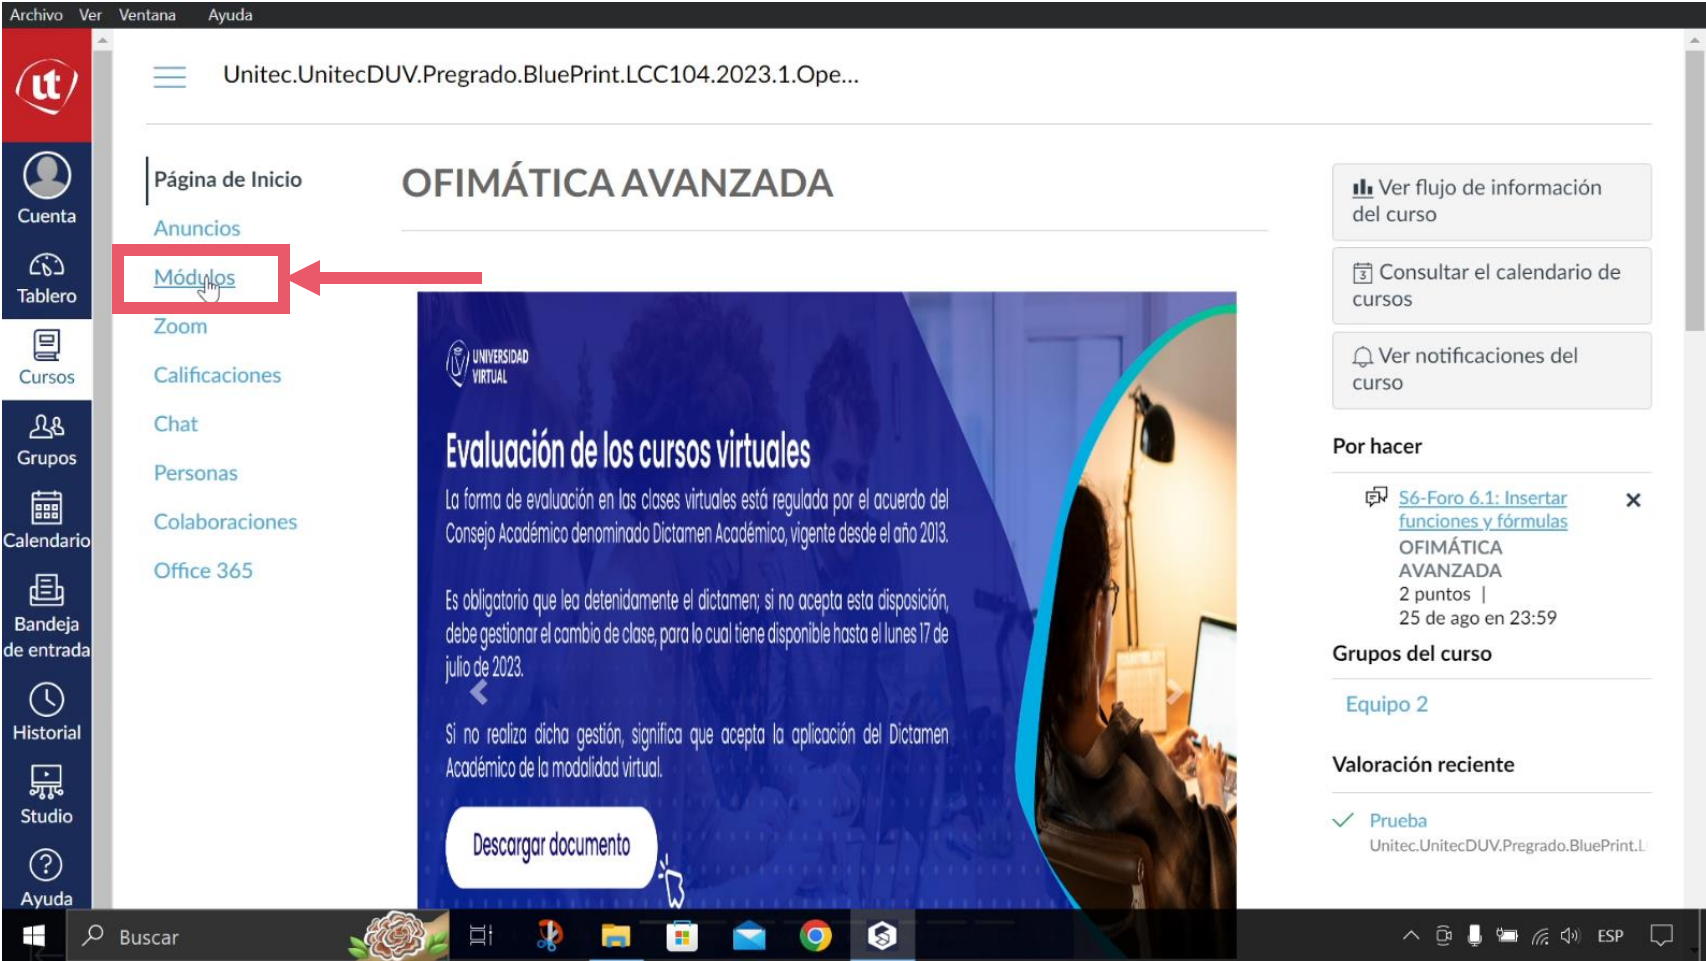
Archivo Ver Ventana Ayuda

Cuenta
Tablero
Cursos
Grupos
Calendario
Bandeja de entrada
Historial
Studio
Ayuda

Unitec.UnitecDUV.Pregrado.BluePrint.LCC104.2023.1.Ope...

Página de Inicio
Anuncios
Módulos
Zoom
Calificaciones
Chat
Personas
Colaboraciones
Office 365

OFIMÁTICA AVANZADA

UNIVERSIDAD VIRTUAL

Evaluación de los cursos virtuales

La forma de evaluación en las clases virtuales está regulada por el acuerdo del Consejo Académico denominado Dictamen Académico, vigente desde el año 2013.

Es obligatorio que lea detenidamente el dictamen; si no acepta esta disposición, debe gestionar el cambio de clase, para lo cual tiene disponible hasta el lunes 17 de julio de 2023.

Si no realiza dicha gestión, significa que acepta la aplicación del Dictamen Académico de la modalidad virtual.

Descargar documento

Ver flujo de información del curso

Consultar el calendario de cursos

Ver notificaciones del curso

Por hacer

S6-Foro 6.1: Insertar funciones y fórmulas
OFIMÁTICA AVANZADA
2 puntos |
25 de ago en 23:59

Grupos del curso

Equipo 2

Valoración reciente

Prueba
Unitec.UnitecDUV.Pregrado.BluePrint.L

Buscar

ESP